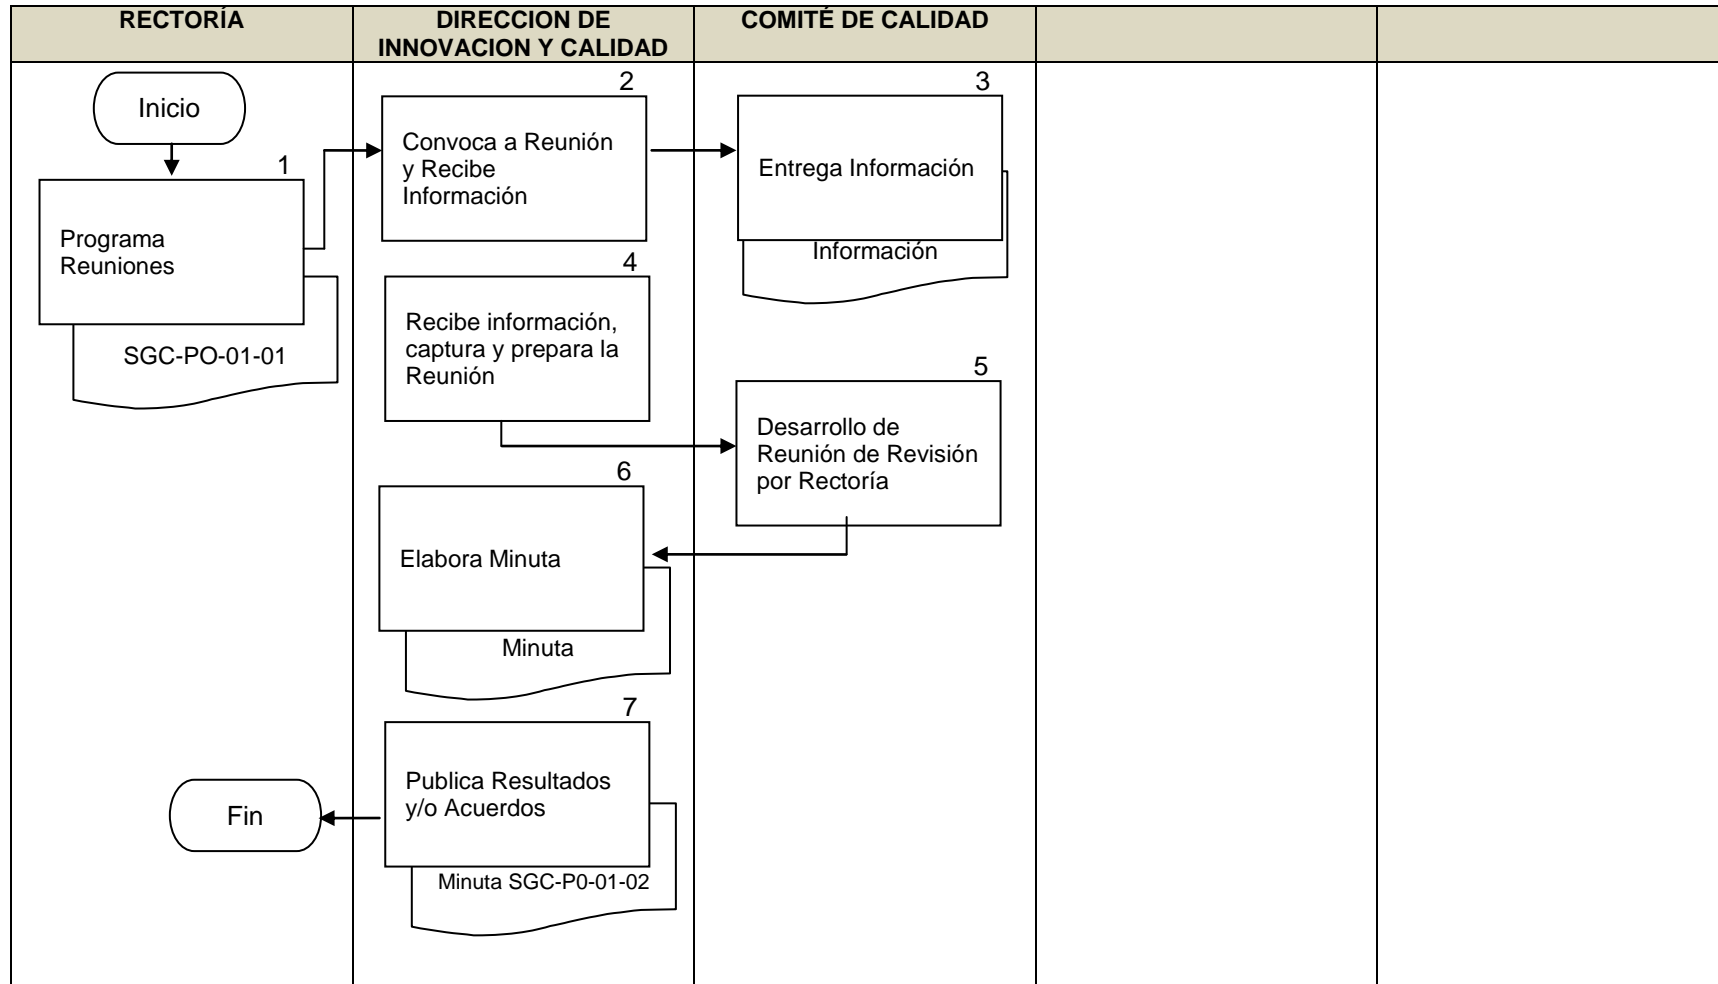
| RECTORÍA | DIRECCION DE INNOVACION Y CALIDAD | COMITÉ DE CALIDAD | | |
|---|---|---|---|---|

Inicio

1
Programa Reuniones
SGC-PO-01-01

2
Convoca a Reunión y Recibe Información

3
Entrega Información
Información

4
Recibe información, captura y prepara la Reunión

5
Desarrollo de Reunión de Revisión por Rectoría

6
Elabora Minuta
Minuta

7
Publica Resultados y/o Acuerdos
Minuta SGC-P0-01-02

Fin